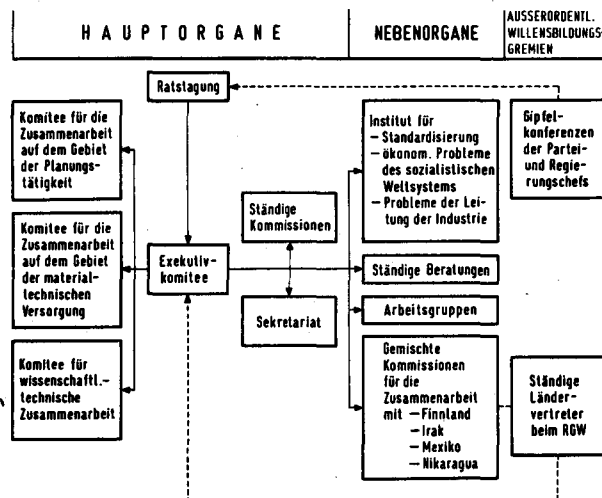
HAUPTORGANE

NEBENORGANE

AUSSERORDENTL. WILLENSBILDUNGS GREMIEN

Ratstagung

Komitee für die Zusammenarbeit auf dem Gebiet der Planungstätigkeit

Komitee für die Zusammenarbeit auf dem Gebiet der materialtechnischen Versorgung

Komitee für wissenschaftl.-technische Zusammenarbeit

Exekutivkomitee

Ständige Kommissionen

Sekretariat

Institut für
– Standardisierung
– ökonom. Probleme des sozialistischen Weltsystems
– Probleme der Leitung der Industrie

Ständige Beratungen

Arbeitsgruppen

Gemischte Kommissionen für die Zusammenarbeit mit – Finnland
– Irak
– Mexiko
– Nikaragua

Gipfelkonferenzen der Partei- und Regierungschefs

Ständige Ländervertreter beim RGW